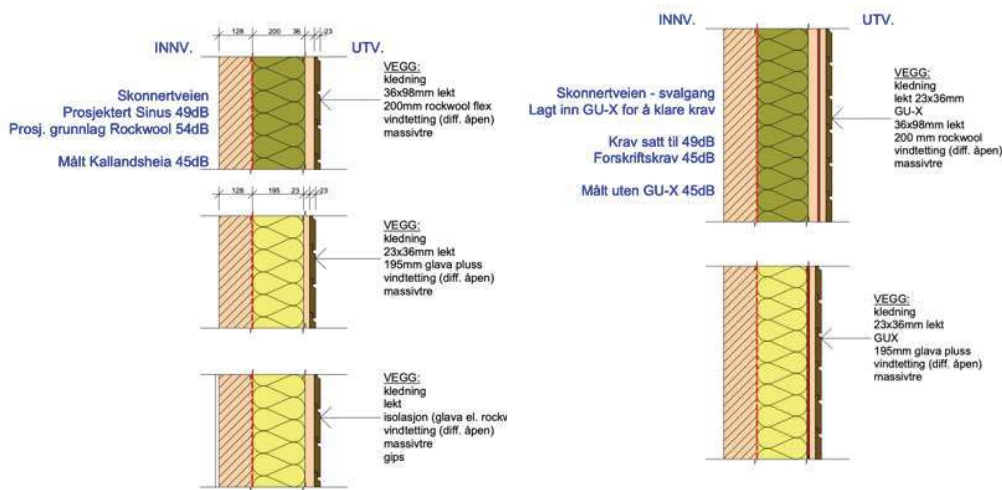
INNV.

128 200 36 23

UTV.

Skonnertveien
Prosjektert Sinus 49dB
Prosj. grunnlag Rockwool 54dB

Målt Kallandsheia 45dB

VEGG:
kledning
36x98mm lekt
200mm rockwool flex
vindtetting (diff. åpen)
massivtre

128 195 23 23

VEGG:
kledning
23x36mm lekt
195mm glava pluss
vindtetting (diff. åpen)
massivtre

VEGG:
kledning
lekt
isolasjon (glava el. rockw
vindtetting (diff. åpen)
massivtre
gips

INNV.

UTV.

Skonnertveien - svalgang
Lagt inn GU-X for å klare krav

Krav satt til 49dB
Forskriftskrav 45dB

Målt uten GU-X 45dB

VEGG:
kledning
lekt 23x36mm
GU-X
36x98mm lekt
200 mm rockwool
vindtetting (diff. åpen)
massivtre

VEGG:
kledning
23x36mm lekt
GUX
195mm glava pluss
vindtetting (diff. åpen)
massivtre